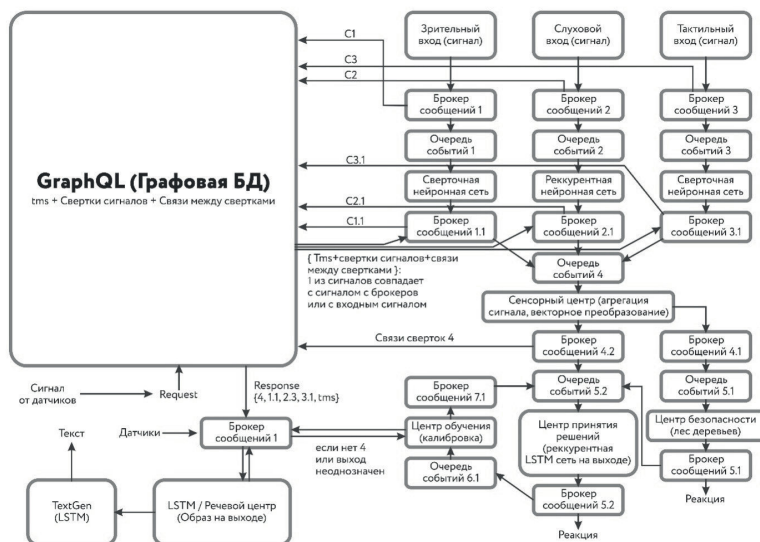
GraphQL (Графовая БД)
tms + Свертки сигналов + Связи между свертками

Зрительный вход (сигнал)

Слуховой вход (сигнал)

Тактильный вход (сигнал)

C1

C3

C2

Брокер сообщений 1

Брокер сообщений 2

Брокер сообщений 3

Очередь событий 1

Очередь событий 2

Очередь событий 3

C3.1

Сверточная нейронная сеть

Реккурентная нейронная сеть

Сверточная нейронная сеть

C2.1

C1.1

Брокер сообщений 1.1

Брокер сообщений 2.1

Брокер сообщений 3.1

{ Tms+свертки сигналов+связи между свертками }:
1 из сигналов совпадает с сигналом с брокеров или с входным сигналом

Очередь событий 4

Сенсорный центр (агрегация сигнала, векторное преобразование)

Связи сверток 4

Брокер сообщений 4.2

Брокер сообщений 4.1

Сигнал от датчиков

Request

Response
{4, 1.1, 2.3, 3.1, tms}

Брокер сообщений 7.1

Очередь событий 5.2

Очередь событий 5.1

Текст

Датчики

Брокер сообщений 1

Центр обучения (калибровка)

если нет 4 или выход неоднозначен

Центр принятия решений (реккурентная LSTM сеть на выходе)

Центр безопасности (лес деревьев)

Очередь событий 6.1

Брокер сообщений 5.1

TextGen (LSTM)

LSTM / Речевой центр (Образ на выходе)

Брокер сообщений 5.2

Реакция

Реакция